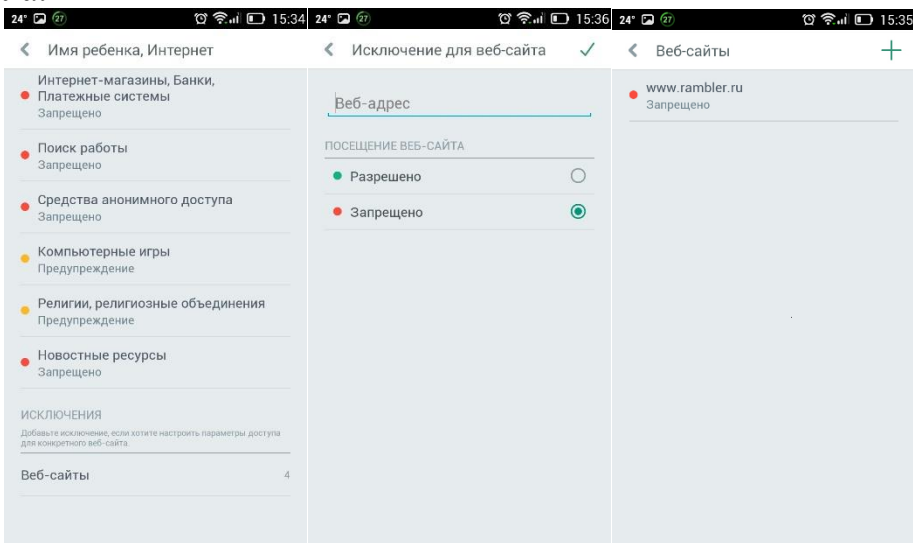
24° 27 15:34

Имя ребенка, Интернет

Интернет-магазины, Банки, Платежные системы
Запрещено

Поиск работы
Запрещено

Средства анонимного доступа
Запрещено

Компьютерные игры
Предупреждение

Религии, религиозные объединения
Предупреждение

Новостные ресурсы
Запрещено

ИСКЛЮЧЕНИЯ
Добавьте исключение, если хотите настроить параметры доступа для конкретного веб-сайта.

Веб-сайты 4

24° 27 15:36

Исключение для веб-сайта

Веб-адрес

ПОСЕЩЕНИЕ ВЕБ-САЙТА

Разрешено

Запрещено

24° 27 15:35

Веб-сайты

www.rambler.ru
Запрещено